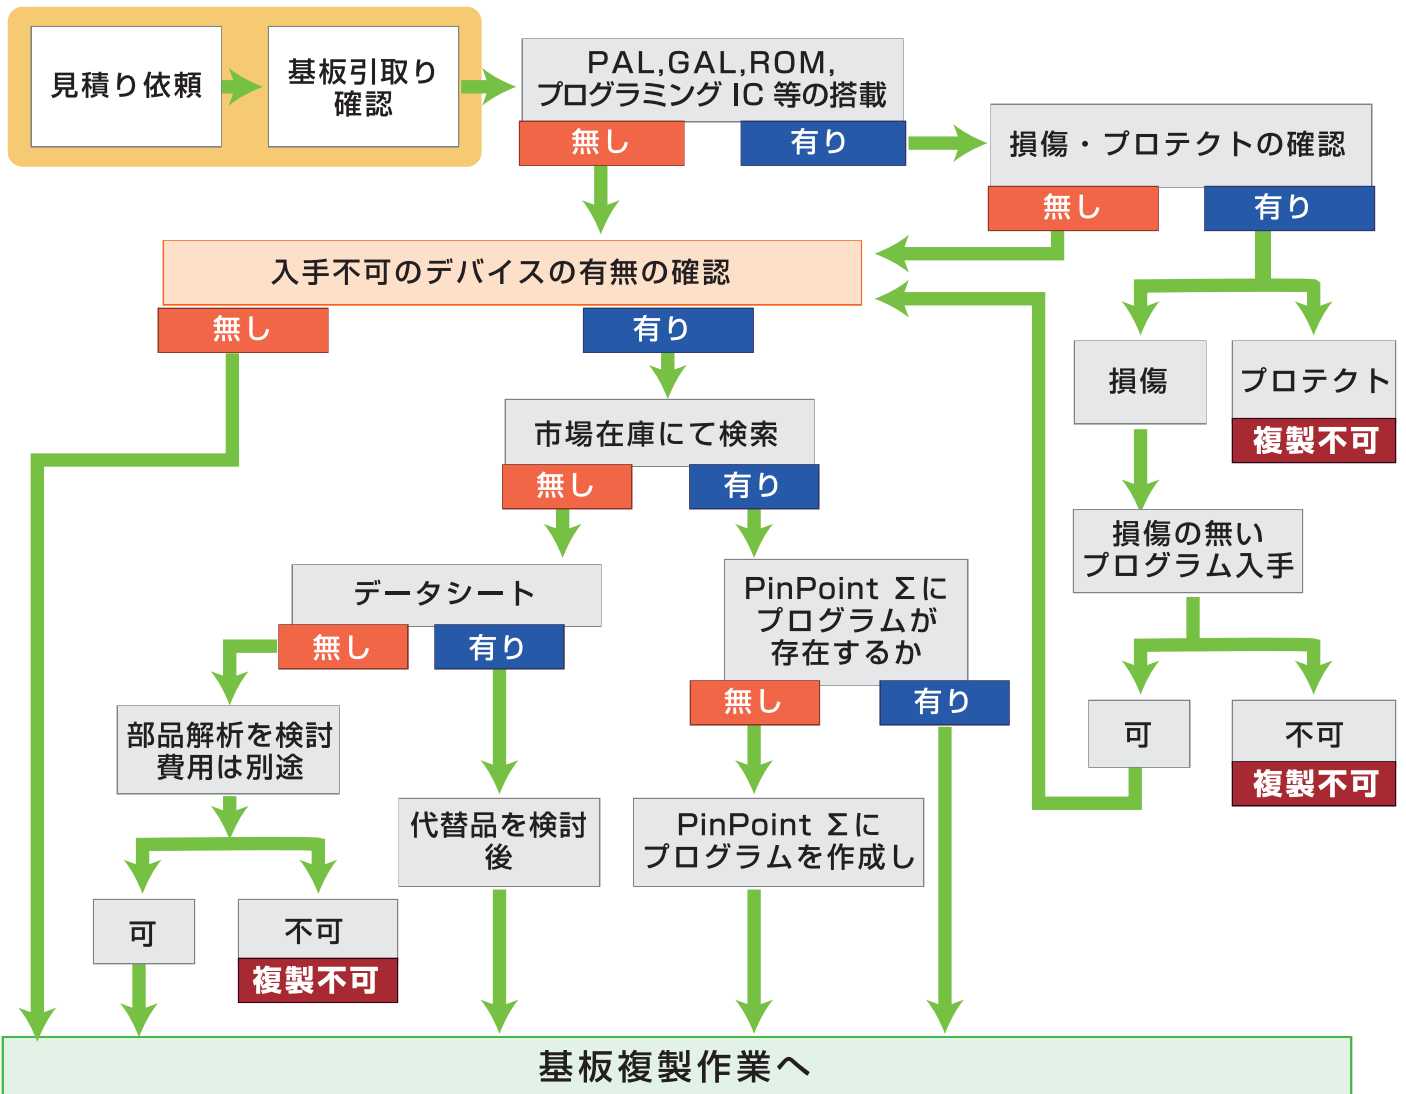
見積り依頼

基板引取り確認

PAL,GAL,ROM,
プログラミング IC 等の搭載

無し

有り

損傷・プロテクトの確認

無し

有り

入手不可のデバイスの有無の確認

無し

有り

損傷

プロテクト

複製不可

市場在庫にて検索

無し

有り

損傷の無いプログラム入手

データシート

無し

有り

PinPoint Σにプログラムが存在するか

無し

有り

可

不可

複製不可

部品解析を検討費用は別途

代替品を検討後

PinPoint Σにプログラムを作成し

可

不可

複製不可

基板複製作業へ